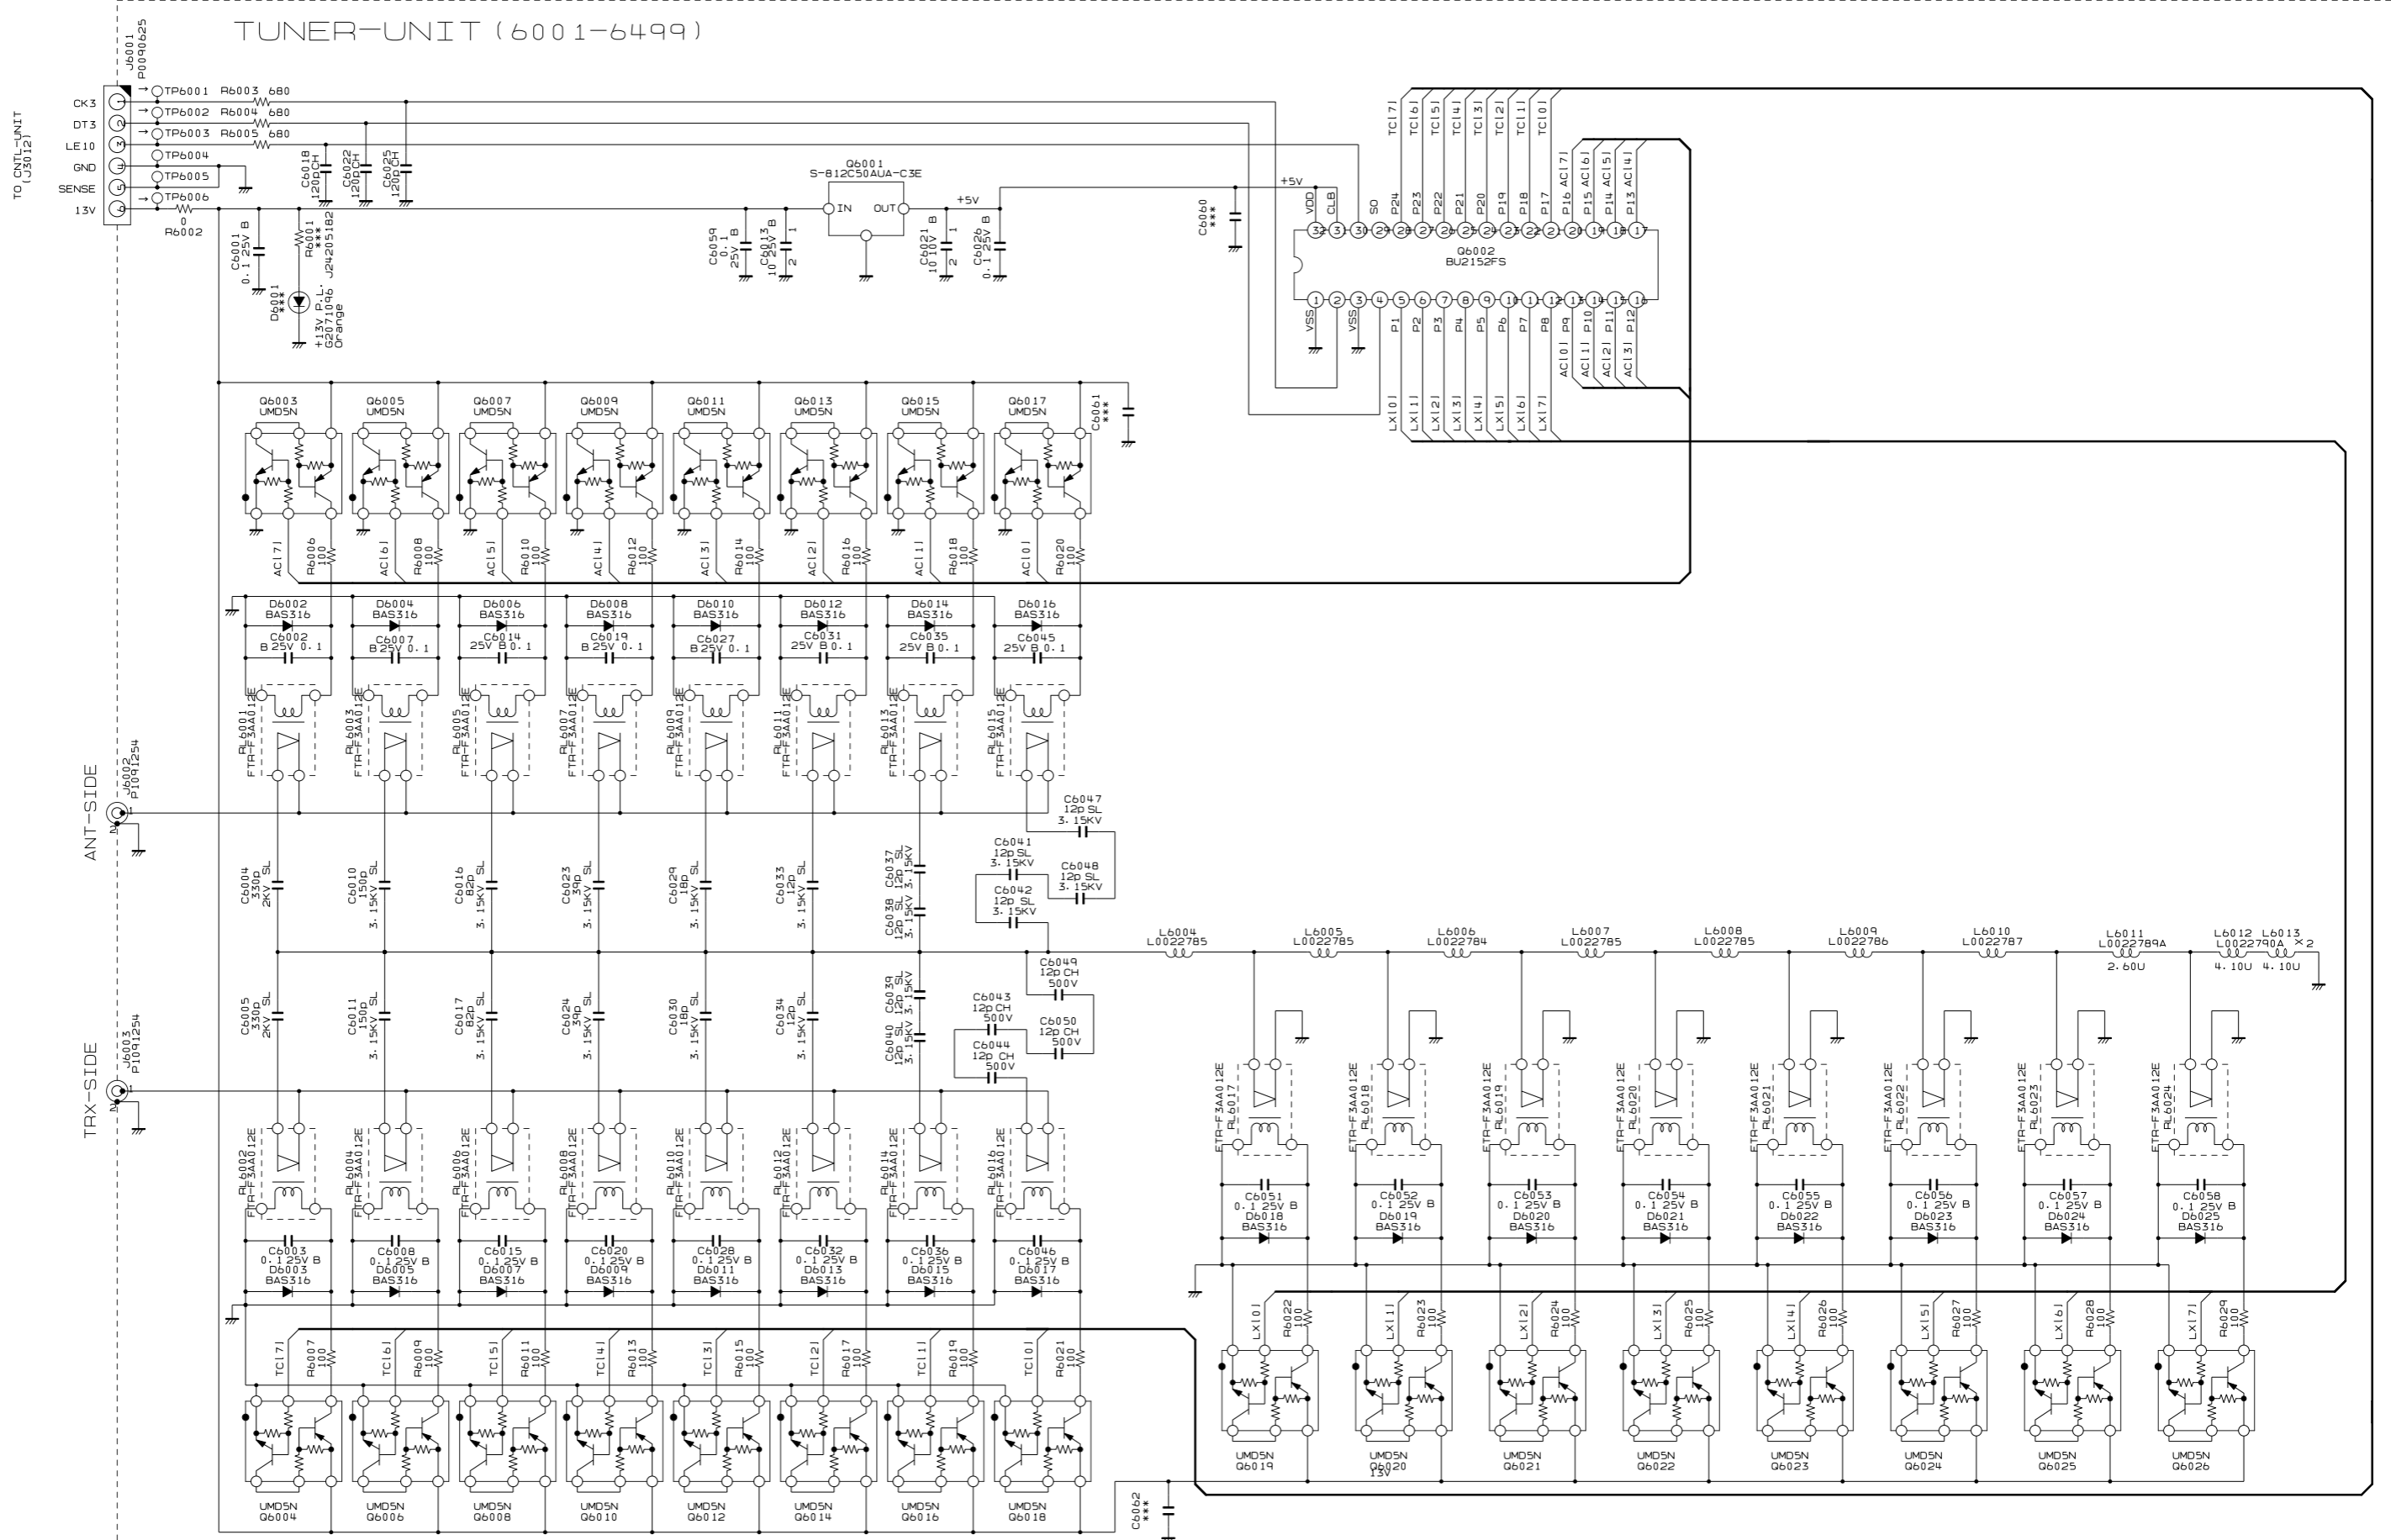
TUNER-UNIT (6001-6499)

TO CNTL-UNIT (J3012)

J6001 P0090625

CK3
DT3
LE10
GND
SENSE
13V

TP6001 R6003 680
TP6002 R6004 680
TP6003 R6005 680
TP6004
TP6005
TP6006

0 R6002

C6018 120p CH
C6022 120p CH
C6025 120p CH

C6001 0.1 25V B
R6001 *** J24205182
D6001 *** +13V P.L. G2071096 Orange

Q6001 S-812C50AUA-C3E
IN OUT
+5V
C6059 0.1 25V B
C6013 10 25V B
C6021 10 10V B
C6026 0.1 25V B
C6060 ***

+5V
Q6002 BU2152FS
VDD CLB SO P24 P23 P22 P21 P20 P19 P18 P17 P16 P15 P14 P13
VSS VSS P1 P2 P3 P4 P5 P6 P7 P8 P9 P10 P11 P12
TC[7] TC[6] TC[5] TC[4] TC[3] TC[2] TC[1] TC[0]
AC[7] AC[6] AC[5] AC[4]
AC[0] AC[1] AC[2] AC[3]
LX[0] LX[1] LX[2] LX[3] LX[4] LX[5] LX[6] LX[7]

Q6003 UMD5N
Q6005 UMD5N
Q6007 UMD5N
Q6009 UMD5N
Q6011 UMD5N
Q6013 UMD5N
Q6015 UMD5N
Q6017 UMD5N
C6061 ***

AC[7] R6006 100
AC[6] R6008 100
AC[5] R6010 100
AC[4] R6012 100
AC[3] R6014 100
AC[2] R6016 100
AC[1] R6018 100
AC[0] R6020 100

D6002 BAS316 C6002 B 25V 0.1
D6004 BAS316 C6007 B 25V 0.1
D6006 BAS316 C6014 25V B 0.1
D6008 BAS316 C6019 B 25V 0.1
D6010 BAS316 C6027 B 25V 0.1
D6012 BAS316 C6031 25V B 0.1
D6014 BAS316 C6035 25V B 0.1
D6016 BAS316 C6045 25V B 0.1

RL6001 FTR-F3AA012E
RL6003 FTR-F3AA012E
RL6005 FTR-F3AA012E
RL6007 FTR-F3AA012E
RL6009 FTR-F3AA012E
RL6011 FTR-F3AA012E
RL6013 FTR-F3AA012E
RL6015 FTR-F3AA012E

ANT-SIDE J6002 P1091254
TRX-SIDE J6003 P1091254

C6047 12p SL 3.15KV
C6041 12p SL 3.15KV
C6048 12p SL 3.15KV
C6042 12p SL 3.15KV
C6004 330p SL 2KV
C6010 150p SL 3.15KV
C6016 82p SL 3.15KV
C6023 39p SL 3.15KV
C6029 18p SL 3.15KV
C6033 12p SL 3.15KV
C6037 12p SL 3.15KV
C6038 12p SL 3.15KV
C6049 12p CH 500V
C6005 330p SL 2KV
C6011 150p SL 3.15KV
C6017 82p SL 3.15KV
C6024 39p SL 3.15KV
C6030 18p SL 3.15KV
C6034 12p SL 3.15KV
C6039 12p SL 3.15KV
C6040 12p SL 3.15KV
C6043 12p CH 500V
C6050 12p CH 500V
C6044 12p CH 500V

L6004 L0022785
L6005 L0022785
L6006 L0022784
L6007 L0022785
L6008 L0022785
L6009 L0022786
L6010 L0022787
L6011 L0022789A 2.60U
L6012 L6013 L0022790A ×2 4.10U 4.10U

RL6017 FTR-F3AA012E
RL6018 FTR-F3AA012E
RL6019 FTR-F3AA012E
RL6020 FTR-F3AA012E
RL6021 FTR-F3AA012E
RL6022 FTR-F3AA012E
RL6023 FTR-F3AA012E
RL6024 FTR-F3AA012E

C6051 0.1 25V B D6018 BAS316
C6052 0.1 25V B D6019 BAS316
C6053 0.1 25V B D6020 BAS316
C6054 0.1 25V B D6021 BAS316
C6055 0.1 25V B D6022 BAS316
C6056 0.1 25V B D6023 BAS316
C6057 0.1 25V B D6024 BAS316
C6058 0.1 25V B D6025 BAS316

RL6002 FTR-F3AA012E
RL6004 FTR-F3AA012E
RL6006 FTR-F3AA012E
RL6008 FTR-F3AA012E
RL6010 FTR-F3AA012E
RL6012 FTR-F3AA012E
RL6014 FTR-F3AA012E
RL6016 FTR-F3AA012E

C6003 0.1 25V B D6003 BAS316
C6008 0.1 25V B D6005 BAS316
C6015 0.1 25V B D6007 BAS316
C6020 0.1 25V B D6009 BAS316
C6028 0.1 25V B D6011 BAS316
C6032 0.1 25V B D6013 BAS316
C6036 0.1 25V B D6015 BAS316
C6046 0.1 25V B D6017 BAS316

LX[0] R6022 100
LX[1] R6023 100
LX[2] R6024 100
LX[3] R6025 100
LX[4] R6026 100
LX[5] R6027 100
LX[6] R6028 100
LX[7] R6029 100

UMD5N Q6019
UMD5N Q6020 13V
UMD5N Q6021
UMD5N Q6022
UMD5N Q6023
UMD5N Q6024
UMD5N Q6025
UMD5N Q6026

TC[7] R6007 100
TC[6] R6009 100
TC[5] R6011 100
TC[4] R6013 100
TC[3] R6015 100
TC[2] R6017 100
TC[1] R6019 100
TC[0] R6021 100

UMD5N Q6004
UMD5N Q6006
UMD5N Q6008
UMD5N Q6010
UMD5N Q6012
UMD5N Q6014
UMD5N Q6016
UMD5N Q6018
C6062 ***